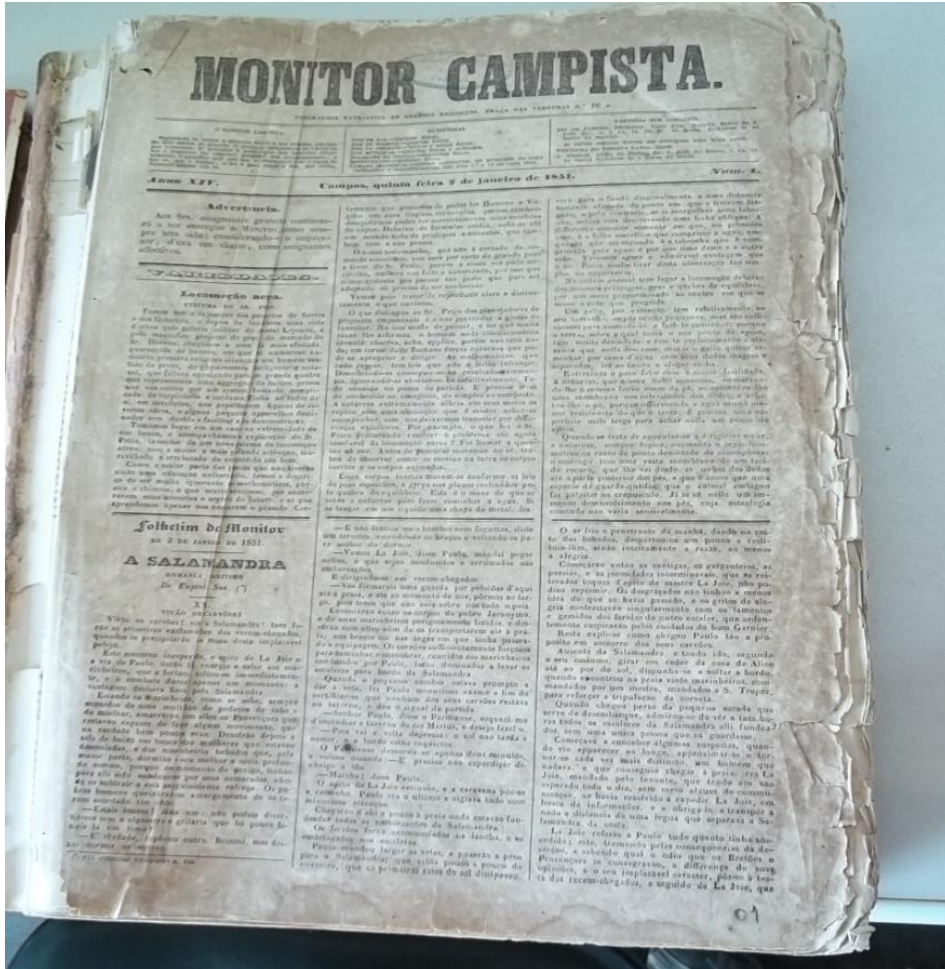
MONITOR CAMPISTA.

Anno XIV. Campos, quinta feira 2 de janeiro de 1851. Num. 1.

Advertencia.

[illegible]

VARIEDADES.

Locomoção aerea.

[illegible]

Folhetim do Monitor

A SALAMANDRA

ROMANCE MARITIMO

De Eugenio Sue. (*)

XI.

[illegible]

01